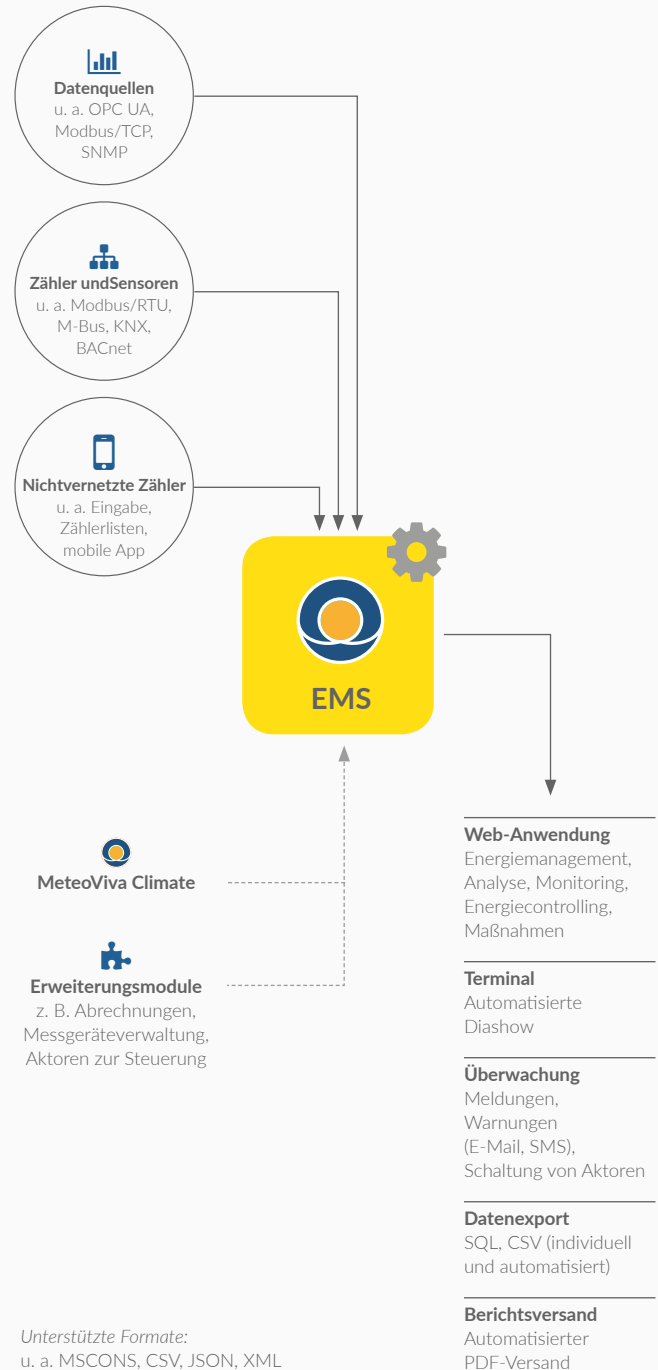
Datenquellen
u. a. OPC UA, Modbus/TCP, SNMP

Zähler undSensoren
u. a. Modbus/RTU, M-Bus, KNX, BACnet

Nichtvernetzte Zähler
u. a. Eingabe, Zählerlisten, mobile App

EMS

MeteoViva Climate

Erweiterungsmodule
z. B. Abrechnungen, Messgeräteverwaltung, Aktoren zur Steuerung

Web-Anwendung
Energiemanagement, Analyse, Monitoring, Energiecontrolling, Maßnahmen

Terminal
Automatisierte Diashow

Überwachung
Meldungen, Warnungen (E-Mail, SMS), Schaltung von Aktoren

Datenexport
SQL, CSV (individuell und automatisiert)

Berichtsversand
Automatisierter PDF-Versand

Unterstützte Formate:
u. a. MSCONS, CSV, JSON, XML